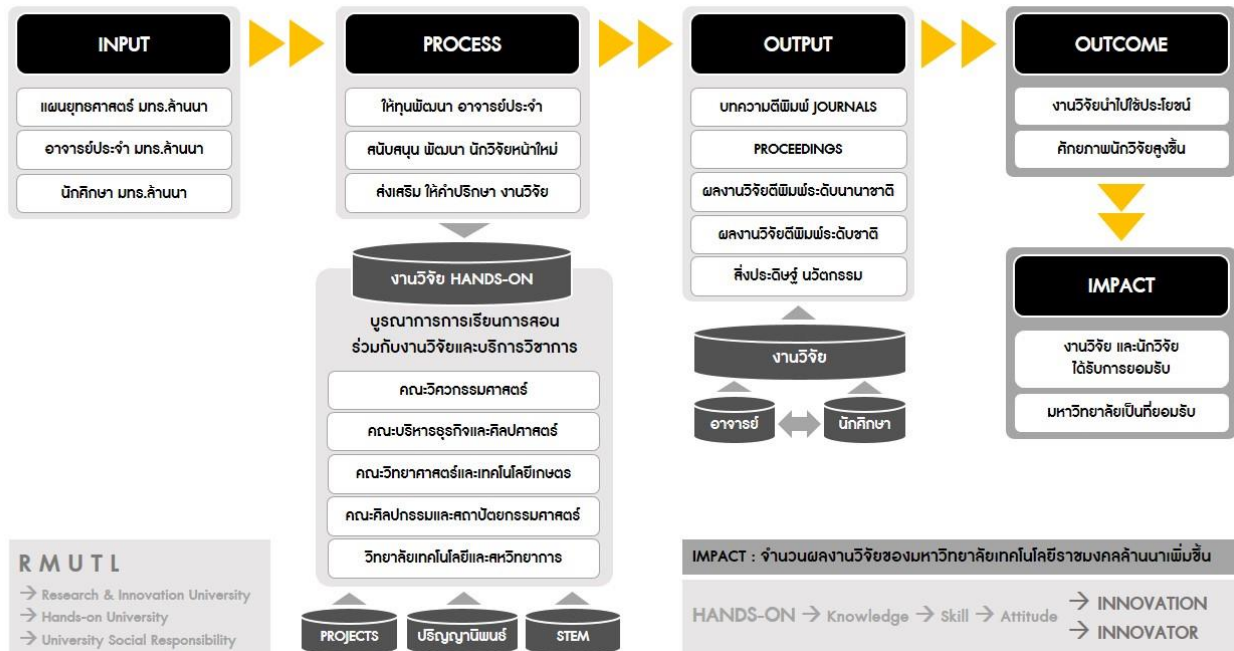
INPUT

แผนยุทธศาสตร์ มทร.ล้านนา

อาจารย์ประจำ มทร.ล้านนา

นักศึกษา มทร.ล้านนา

PROCESS

ให้ทุนพัฒนา อาจารย์ประจำ

สนับสนุน พัฒนา นักวิจัยหน้าใหม่

ส่งเสริม ให้คำปรึกษา งานวิจัย

งานวิจัย HANDS-ON

บูรณาการการเรียนการสอน ร่วมกับงานวิจัยและบริการวิชาการ

คณะวิศวกรรมศาสตร์

คณะบริหารธุรกิจและศิลปศาสตร์

คณะวิทยาศาสตร์และเทคโนโลยีเกษตร

คณะศิลปกรรมและสถาปัตยกรรมศาสตร์

วิทยาลัยเทคโนโลยีและสหวิทยาการ

PROJECTS

ปริญญานิพนธ์

STEM

OUTPUT

บทความตีพิมพ์ JOURNALS

PROCEEDINGS

ผลงานวิจัยตีพิมพ์ระดับนานาชาติ

ผลงานวิจัยตีพิมพ์ระดับชาติ

สิ่งประดิษฐ์ นวัตกรรม

งานวิจัย

อาจารย์

นักศึกษา

OUTCOME

งานวิจัยนำไปใช้ประโยชน์

ศักยภาพนักวิจัยสูงขึ้น

IMPACT

งานวิจัย และนักวิจัย ได้รับการยอมรับ

มหาวิทยาลัยเป็นที่ยอมรับ

RMUTL
→ Research & Innovation University
→ Hands-on University
→ University Social Responsibility

IMPACT : จำนวนผลงานวิจัยของมหาวิทยาลัยเทคโนโลยีราชมงคลล้านนาเพิ่มขึ้น

HANDS-ON → Knowledge → Skill → Attitude → INNOVATION → INNOVATOR